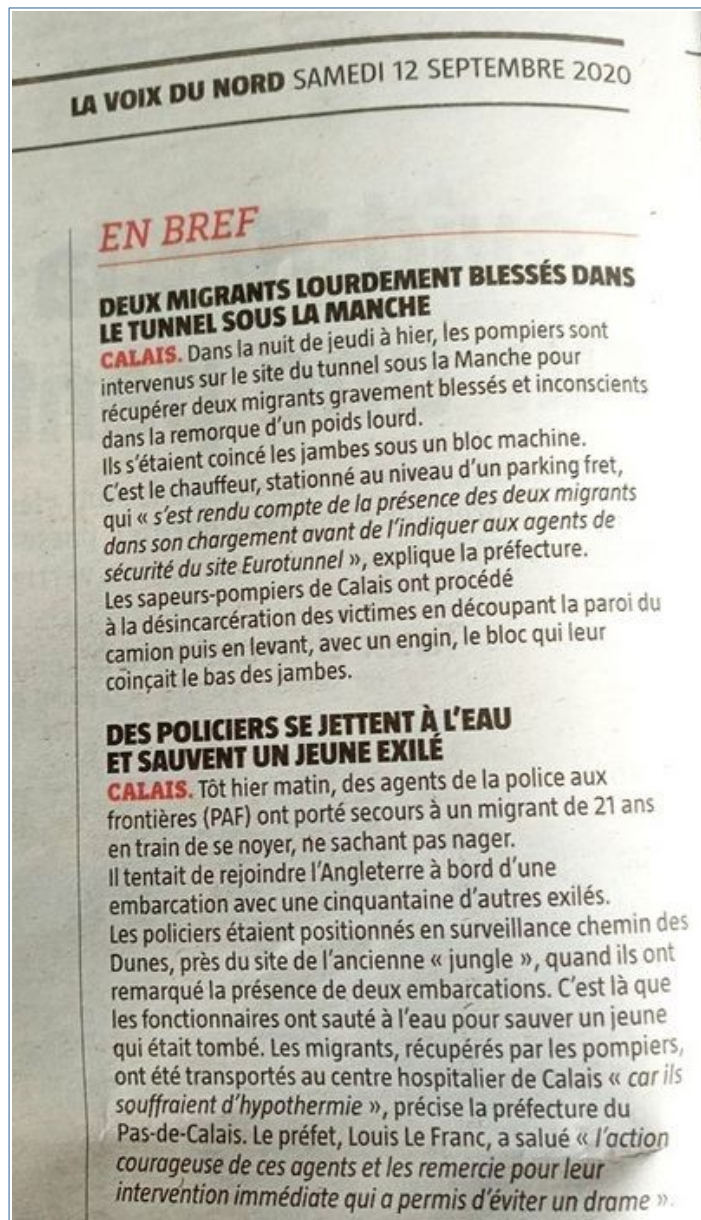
LA VOIX DU NORD SAMEDI 12 SEPTEMBRE 2020

EN BREF

DEUX MIGRANTS LOURDEMENT BLESSÉS DANS LE TUNNEL SOUS LA MANCHE

CALAIS. Dans la nuit de jeudi à hier, les pompiers sont intervenus sur le site du tunnel sous la Manche pour récupérer deux migrants gravement blessés et inconscients dans la remorque d'un poids lourd.
Ils s'étaient coincé les jambes sous un bloc machine.
C'est le chauffeur, stationné au niveau d'un parking fret, qui « s'est rendu compte de la présence des deux migrants dans son chargement avant de l'indiquer aux agents de sécurité du site Eurotunnel », explique la préfecture.
Les sapeurs-pompiers de Calais ont procédé à la désincarcération des victimes en découpant la paroi du camion puis en levant, avec un engin, le bloc qui leur coinçait le bas des jambes.

DES POLICIERS SE JETTENT À L'EAU ET SAUVENT UN JEUNE EXILÉ

CALAIS. Tôt hier matin, des agents de la police aux frontières (PAF) ont porté secours à un migrant de 21 ans en train de se noyer, ne sachant pas nager.
Il tentait de rejoindre l'Angleterre à bord d'une embarcation avec une cinquantaine d'autres exilés.
Les policiers étaient positionnés en surveillance chemin des Dunes, près du site de l'ancienne « jungle », quand ils ont remarqué la présence de deux embarcations. C'est là que les fonctionnaires ont sauté à l'eau pour sauver un jeune qui était tombé. Les migrants, récupérés par les pompiers, ont été transportés au centre hospitalier de Calais « car ils souffraient d'hypothermie », précise la préfecture du Pas-de-Calais. Le préfet, Louis Le Franc, a salué « l'action courageuse de ces agents et les remercie pour leur intervention immédiate qui a permis d'éviter un drame ».